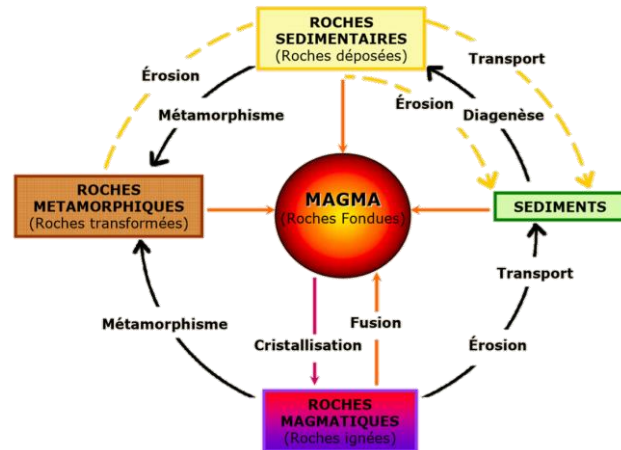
ROCHES SEDIMENTAIRES
(Roches déposées)

Érosion

Transport

Métamorphisme

Érosion

Diagenèse

ROCHES METAMORPHIQUES
(Roches transformées)

MAGMA
(Roches Fondues)

SEDIMENTS

Transport

Métamorphisme

Fusion

Cristallisation

Érosion

ROCHES MAGMATIQUES
(Roches ignées)